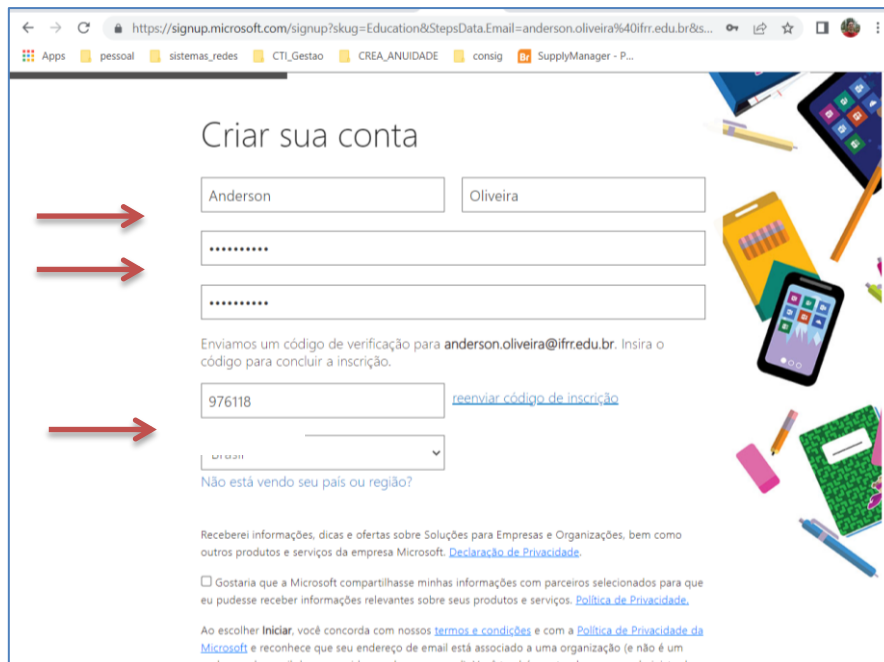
https://signup.microsoft.com/signup?skug=Education&StepsData.Email=anderson.oliveira%40ifrr.edu.br&s...

Apps pessoal sistemas_redes CTI_Gestao CREA_ANUIDADE consig SupplyManager - P...

Criar sua conta

Anderson

Oliveira

••••••••••

••••••••••

Enviamos um código de verificação para anderson.oliveira@ifrr.edu.br. Insira o código para concluir a inscrição.

976118

reenviar código de inscrição

Brasil

Não está vendo seu país ou região?

Receberei informações, dicas e ofertas sobre Soluções para Empresas e Organizações, bem como outros produtos e serviços da empresa Microsoft. Declaração de Privacidade.

Gostaria que a Microsoft compartilhasse minhas informações com parceiros selecionados para que eu pudesse receber informações relevantes sobre seus produtos e serviços. Política de Privacidade.

Ao escolher Iniciar, você concorda com nossos termos e condições e com a Política de Privacidade da Microsoft e reconhece que seu endereço de email está associado a uma organização (e não é um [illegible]